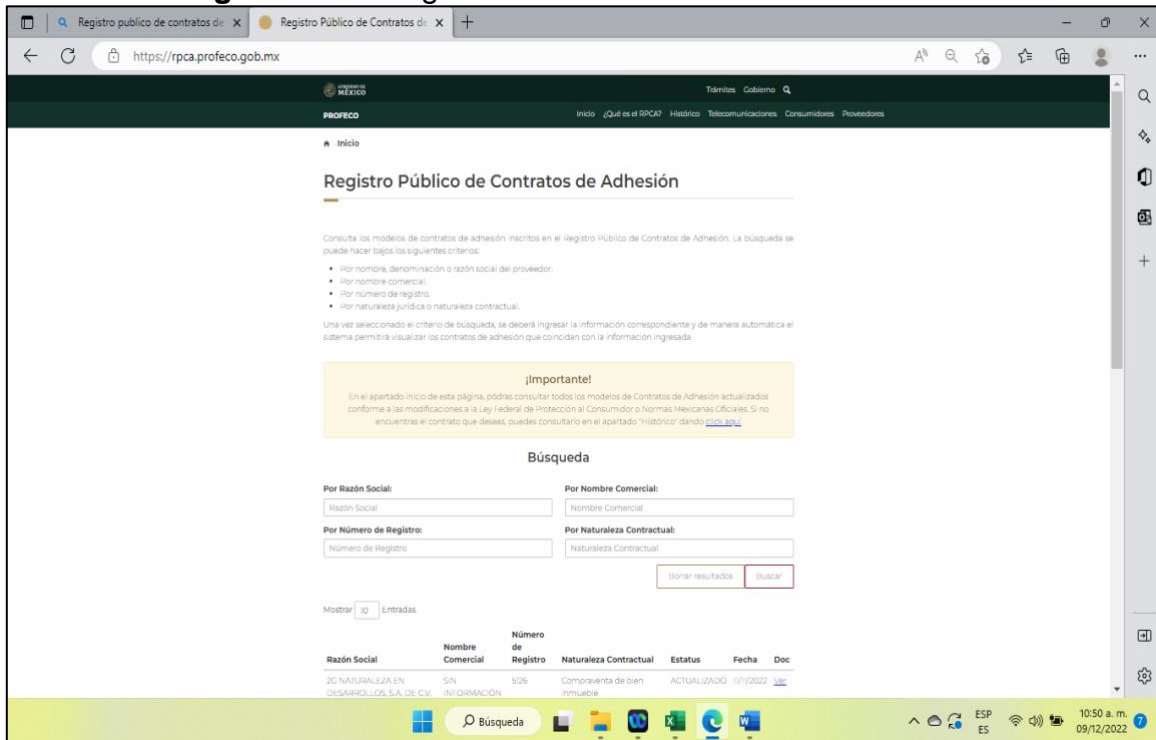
Registro publico de contratos de ×
Registro Público de Contratos de ×
https://rpca.profeco.gob.mx

GOBIERNO DE MÉXICO
Trámites Gobierno
PROFECO
Inicio ¿Qué es el RPCA? Histórico Telecomunicaciones Consumidores Proveedores

Inicio

Registro Público de Contratos de Adhesión

Consulta los modelos de contratos de adhesión inscritos en el Registro Público de Contratos de Adhesión. La búsqueda se puede hacer bajos los siguientes criterios:

• Por nombre, denominación o razón social del proveedor.
• Por nombre comercial.
• Por número de registro.
• Por naturaleza jurídica o naturaleza contractual.

Una vez seleccionado el criterio de búsqueda, se deberá ingresar la información correspondiente y de manera automática el sistema permitirá visualizar los contratos de adhesión que coincidan con la información ingresada.

¡Importante!
En el apartado inicio de esta página, podrás consultar todos los modelos de Contratos de Adhesión actualizados conforme a las modificaciones a la Ley Federal de Protección al Consumidor o Normas Mexicanas Oficiales. Si no encuentras el contrato que deseas, puedes consultarlo en el apartado "Histórico" dando click aquí

Búsqueda

Por Razón Social:
Razón Social
Por Nombre Comercial:
Nombre Comercial
Por Número de Registro:
Número de Registro
Por Naturaleza Contractual:
Naturaleza Contractual

Borrar resultados
Buscar

Mostrar 10 Entradas

| Razón Social | Nombre Comercial | Número de Registro | Naturaleza Contractual | Estatus | Fecha | Doc |
|---|---|---|---|---|---|---|
| 2G NATURALEZA EN DESARROLLOS, S.A. DE C.V. | SIN INFORMACIÓN | 5126 | Compraventa de bien inmueble | ACTUALIZADO | 11/1/2022 | Ver |

Búsqueda
ESP ES
10:50 a. m.
09/12/2022
7